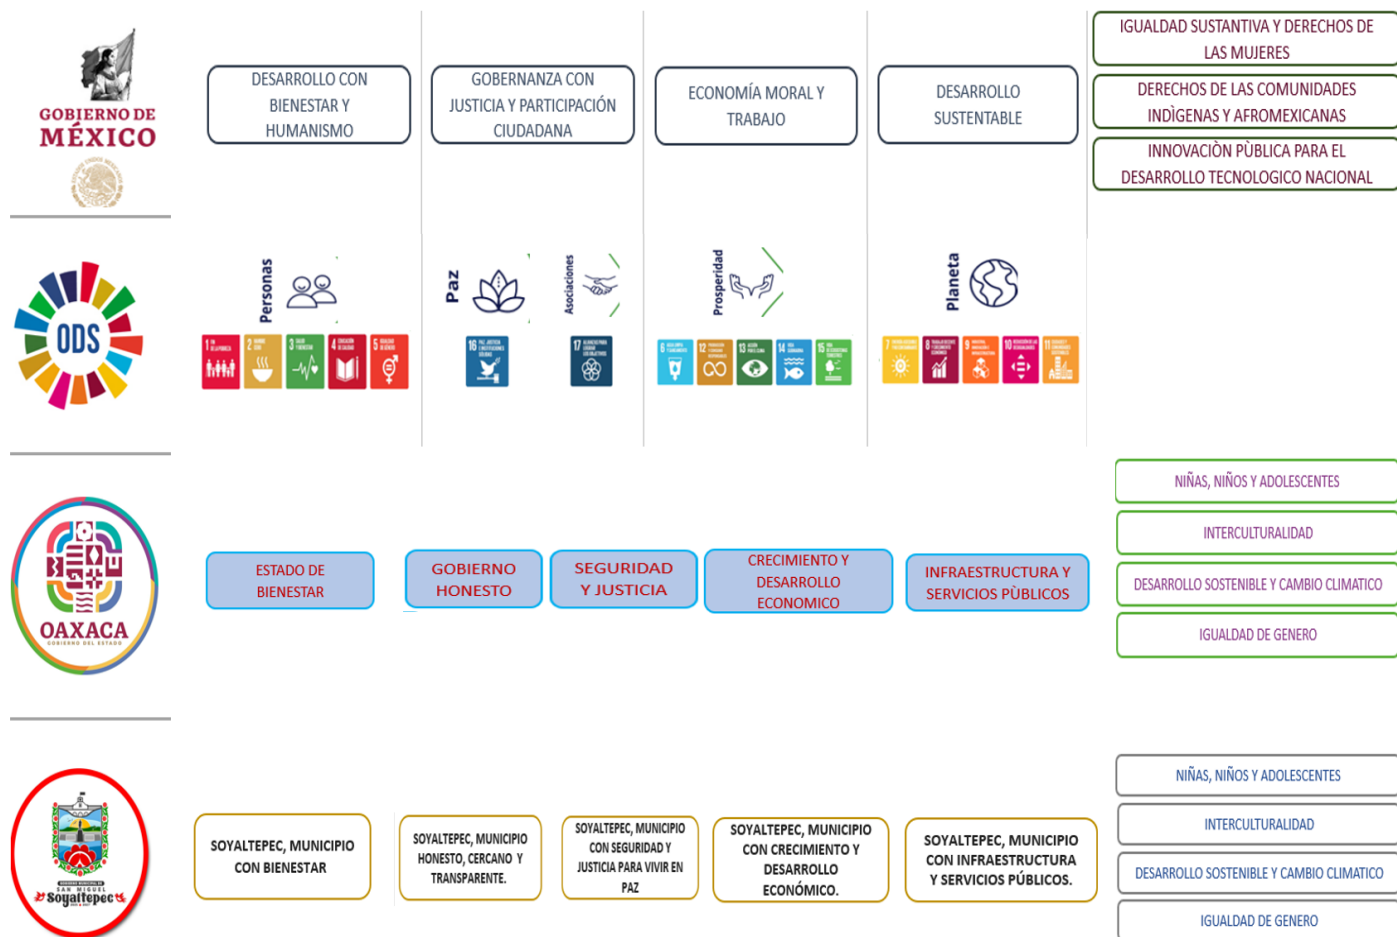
GOBIERNO DE MÉXICO

DESARROLLO CON BIENESTAR Y HUMANISMO

GOBERNANZA CON JUSTICIA Y PARTICIPACIÓN CIUDADANA

ECONOMÍA MORAL Y TRABAJO

DESARROLLO SUSTENTABLE

IGUALDAD SUSTANTIVA Y DERECHOS DE LAS MUJERES

DERECHOS DE LAS COMUNIDADES INDÌGENAS Y AFROMEXICANAS

INNOVACIÒN PÙBLICA PARA EL DESARROLLO TECNOLOGICO NACIONAL

ODS

Personas

Paz

Asociaciones

Prosperidad

Planeta

1 2 3 4 5

16

17

6 12 13 14 15

7 8 9 10 11

OAXACA

ESTADO DE BIENESTAR

GOBIERNO HONESTO

SEGURIDAD Y JUSTICIA

CRECIMIENTO Y DESARROLLO ECONOMICO

INFRAESTRUCTURA Y SERVICIOS PÙBLICOS

NIÑAS, NIÑOS Y ADOLESCENTES

INTERCULTURALIDAD

DESARROLLO SOSTENIBLE Y CAMBIO CLIMATICO

IGUALDAD DE GENERO

Soyaltepec

SOYALTEPEC, MUNICIPIO CON BIENESTAR

SOYALTEPEC, MUNICIPIO HONESTO, CERCANO Y TRANSPARENTE.

SOYALTEPEC, MUNICIPIO CON SEGURIDAD Y JUSTICIA PARA VIVIR EN PAZ

SOYALTEPEC, MUNICIPIO CON CRECIMIENTO Y DESARROLLO ECONÓMICO.

SOYALTEPEC, MUNICIPIO CON INFRAESTRUCTURA Y SERVICIOS PÚBLICOS.

NIÑAS, NIÑOS Y ADOLESCENTES

INTERCULTURALIDAD

DESARROLLO SOSTENIBLE Y CAMBIO CLIMATICO

IGUALDAD DE GENERO